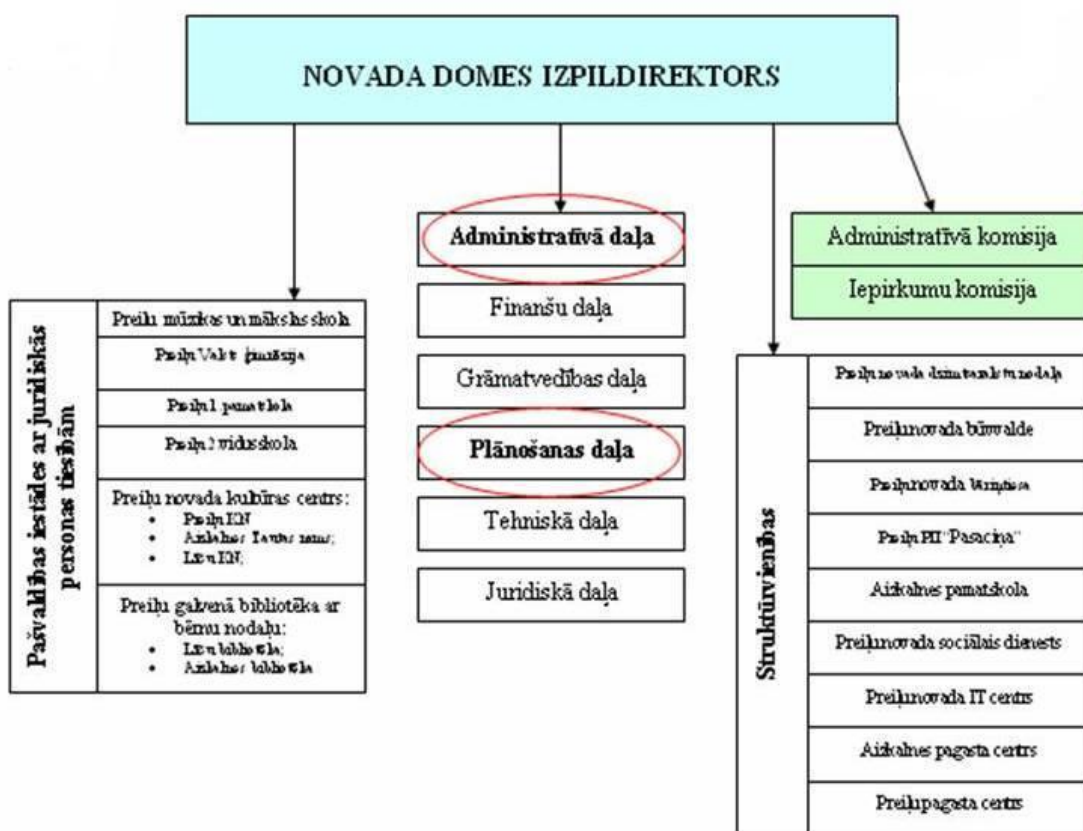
NOVADA DOMES IZPILDIREKTORS

Pašvaldības iestādes ar juridiskās personas tiesībām

Preiļu mūzikas un mākslas skola

Preiļu Valsts ģimnāzija

Preiļu 1. pamatskola

Preiļu 2. vidusskola

Preiļu novada kultūras centrs:
- Preiļu KN
- Aizkalnes Tautas nams;
- Līču KN;

Preiļu galvenā bibliotēka ar bērnu nodaļu:
- Līču bibliotēka;
- Aizkalnes bibliotēka

Administratīvā daļa

Finanšu daļa

Grāmatvedības daļa

Plānošanas daļa

Tehniskā daļa

Juridiskā daļa

Administratīvā komisija

Iepirkumu komisija

Struktūrvienības

Preiļu novada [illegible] nodaļa

Preiļu novada būvvalde

Preiļu novada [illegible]

Preiļu PII "Pasaciņa"

Aizkalnes pamatskola

Preiļu novada sociālais dienests

Preiļu novada IT centrs

Aizkalnes pagasta centrs

Preiļu pagasta centrs